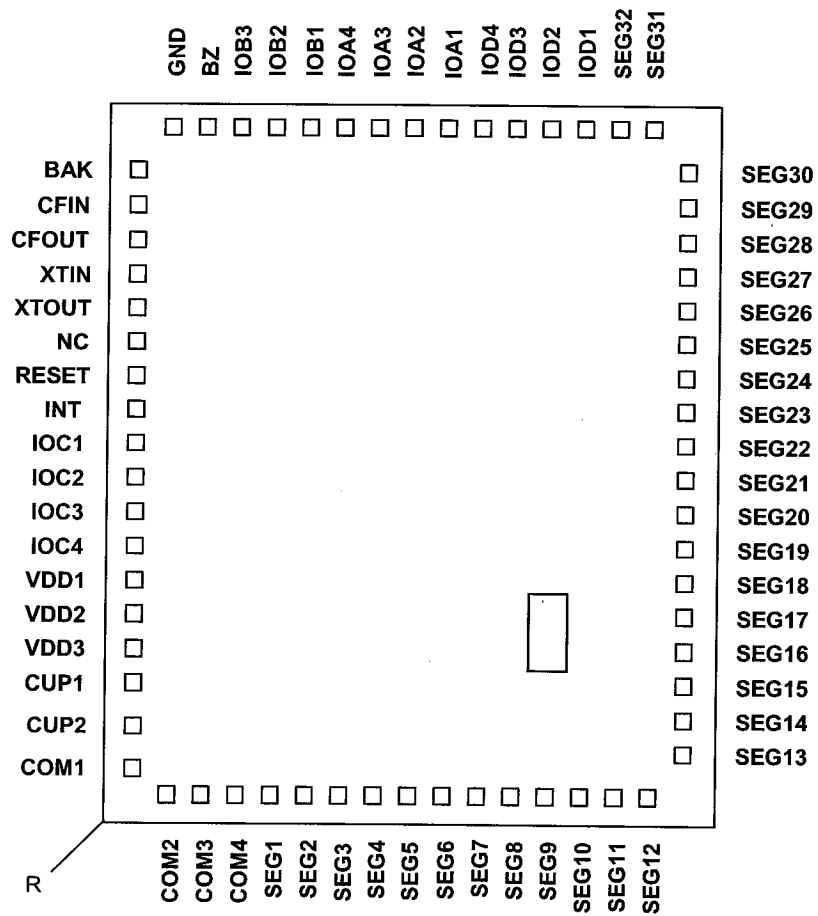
GND BZ IOB3 IOB2 IOB1 IOA4 IOA3 IOA2 IOA1 IOD4 IOD3 IOD2 IOD1 SEG32 SEG31

BAK
CFIN
CFOUT
XTIN
XTOUT
NC
RESET
INT
IOC1
IOC2
IOC3
IOC4
VDD1
VDD2
VDD3
CUP1
CUP2
COM1

SEG30
SEG29
SEG28
SEG27
SEG26
SEG25
SEG24
SEG23
SEG22
SEG21
SEG20
SEG19
SEG18
SEG17
SEG16
SEG15
SEG14
SEG13

R

COM2 COM3 COM4 SEG1 SEG2 SEG3 SEG4 SEG5 SEG6 SEG7 SEG8 SEG9 SEG10 SEG11 SEG12